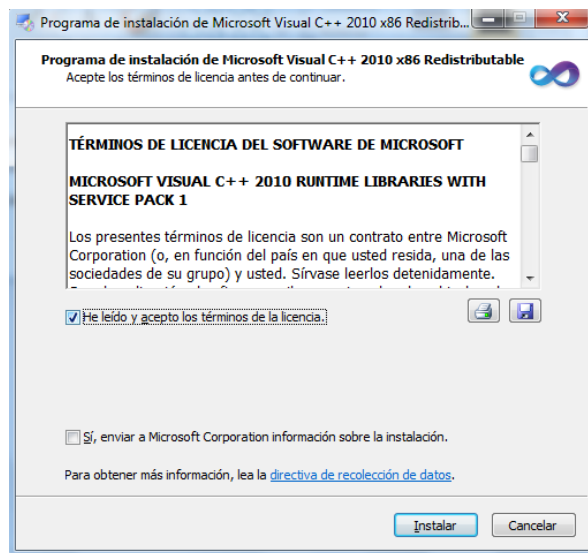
Programa de instalación de Microsoft Visual C++ 2010 x86 Redistrib

Programa de instalación de Microsoft Visual C++ 2010 x86 Redistributable
Acepte los términos de licencia antes de continuar.

TÉRMINOS DE LICENCIA DEL SOFTWARE DE MICROSOFT

MICROSOFT VISUAL C++ 2010 RUNTIME LIBRARIES WITH SERVICE PACK 1

Los presentes términos de licencia son un contrato entre Microsoft Corporation (o, en función del país en que usted resida, una de las sociedades de su grupo) y usted. Sírvase leerlos detenidamente. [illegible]

He leído y acepto los términos de la licencia.

Sí, enviar a Microsoft Corporation información sobre la instalación.

Para obtener más información, lea la directiva de recolección de datos.

Instalar Cancelar